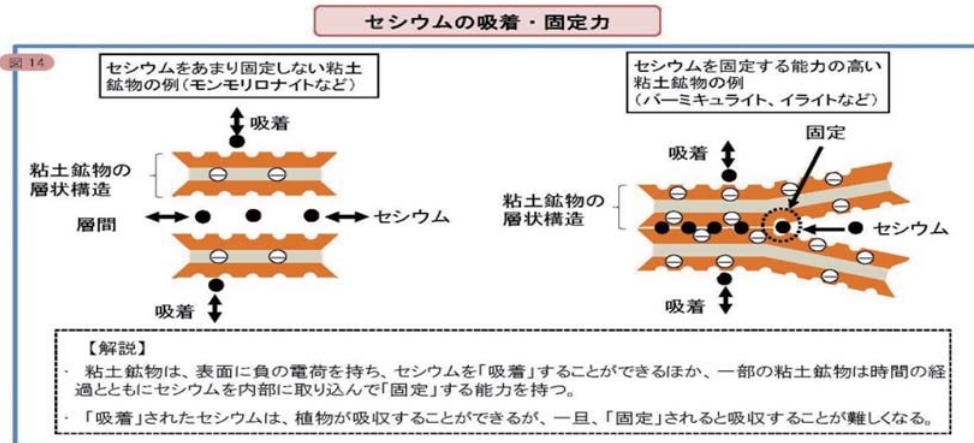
セシウムの吸着・固定力

図 14

セシウムをあまり固定しない粘土鉱物の例（モンモリロナイトなど）

吸着

粘土鉱物の層状構造

層間

セシウム

吸着

セシウムを固定する能力の高い粘土鉱物の例（バーミキュライト、イライトなど）

固定

吸着

粘土鉱物の層状構造

セシウム

吸着

【解説】
・粘土鉱物は、表面に負の電荷を持ち、セシウムを「吸着」することができるほか、一部の粘土鉱物は時間の経過とともにセシウムを内部に取り込んで「固定」する能力を持つ。
・「吸着」されたセシウムは、植物が吸収することができるが、一旦、「固定」されると吸収することが難しくなる。